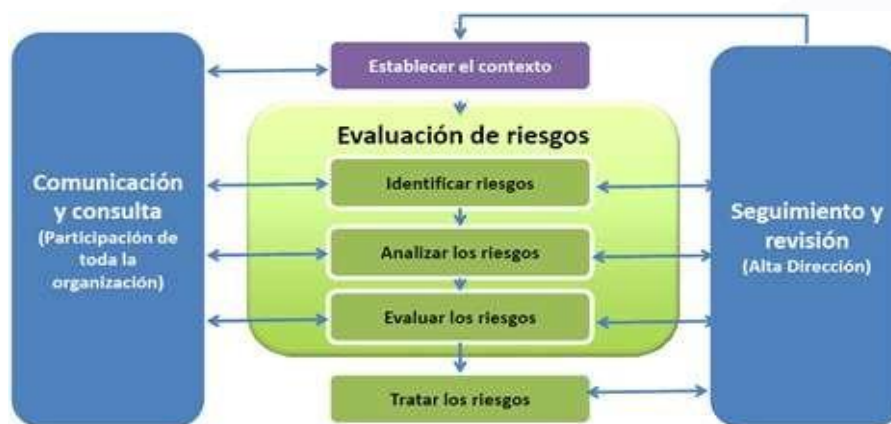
Comunicación y consulta
(Participación de toda la organización)

Establecer el contexto

Evaluación de riesgos

Identificar riesgos

Analizar los riesgos

Evaluar los riesgos

Tratar los riesgos

Seguimiento y revisión
(Alta Dirección)